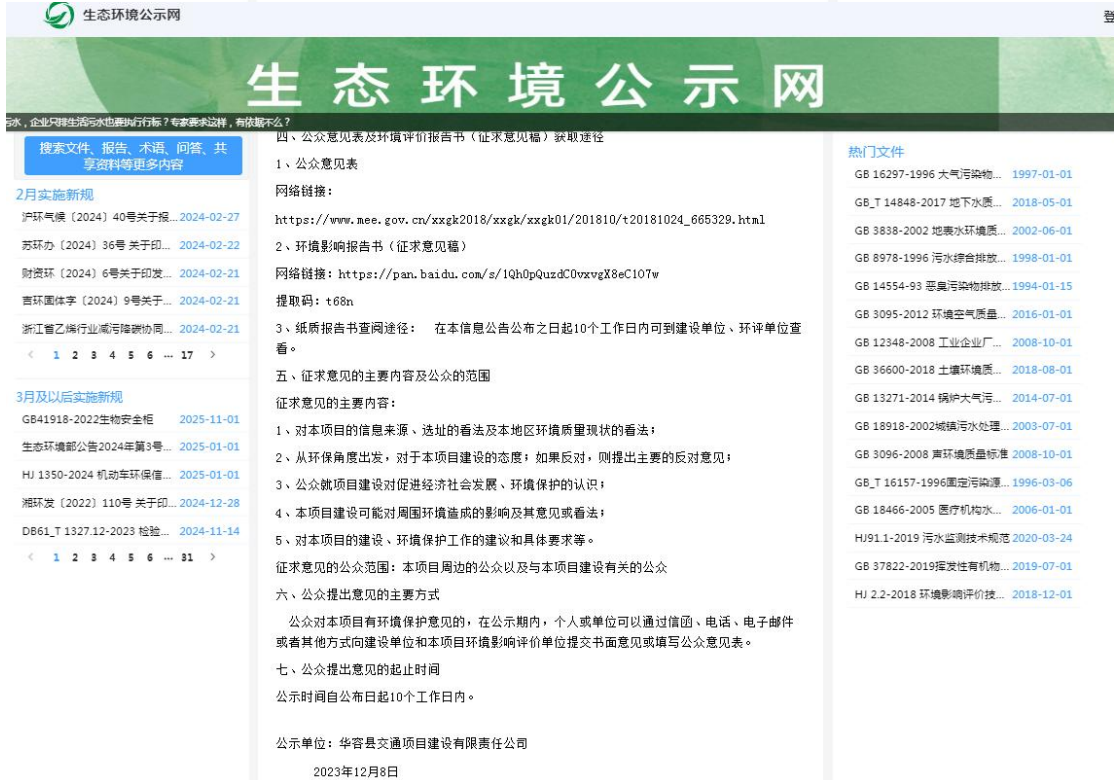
生态环境公示网

登

生 态 环 境 公 示 网

污水，企业只排生活污水也要执行行标？专家表示这样，有依据不么？

四、公众意见表及环境评价报告书（征求意见稿）获取途径

1、公众意见表

网络链接：

https://www.mee.gov.cn/xxgk2018/xxgk/xxgk01/201810/t20181024_665329.html

2、环境影响报告书（征求意见稿）

网络链接：https://pan.baidu.com/s/1Qh0pQuzdC0vxvgX8eC107w

提取码：t68n

3、纸质报告书查阅途径： 在本信息公告公布之日起10个工作日内可到建设单位、环评单位查看。

五、征求意见的主要内容及公众的范围

征求意见的主要内容：

1、对本项目的信息来源、选址的看法及本地区环境质量现状的看法；

2、从环保角度出发，对于本项目建设的态度；如果反对，则提出主要的反对意见；

3、公众就项目建设对促进经济社会发展、环境保护的认识；

4、本项目建设可能对周围环境造成的影响及其意见或看法；

5、对本项目的建设、环境保护工作的建议和具体要求等。

征求意见的公众范围：本项目周边的公众以及与本项目建设有关的公众

六、公众提出意见的主要方式

公众对本项目有环境保护意见的，在公示期内，个人或单位可以通过信函、电话、电子邮件或者其他方式向建设单位和本项目环境影响评价单位提交书面意见或填写公众意见表。

七、公众提出意见的起止时间

公示时间自公布日起10个工作日内。

公示单位：华容县交通项目建设有限责任公司

2023年12月8日

搜索文件、报告、术语、问答、共享资料等更多内容

2月实施新规

沪环气候〔2024〕40号关于报... 2024-02-27
苏环办〔2024〕36号 关于印... 2024-02-22
财资环〔2024〕6号关于印发... 2024-02-21
吉环国体字〔2024〕9号关于... 2024-02-21
浙江省乙烯行业减污降碳协同... 2024-02-21

< 1 2 3 4 5 6 ... 17 >

3月及以后实施新规

GB41918-2022生物安全柜 2025-11-01
生态环境部公告2024年第3号... 2025-01-01
HJ 1350-2024 机动车环保信... 2025-01-01
湘环发〔2022〕110号 关于印... 2024-12-28
DB61_T 1327.12-2023 检验... 2024-11-14

< 1 2 3 4 5 6 ... 31 >

热门文件

GB 16297-1996 大气污染物... 1997-01-01
GB_T 14848-2017 地下水质... 2018-05-01
GB 3838-2002 地表水环境质... 2002-06-01
GB 8978-1996 污水综合排放... 1998-01-01
GB 14554-93 恶臭污染物排放... 1994-01-15
GB 3095-2012 环境空气质量... 2016-01-01
GB 12348-2008 工业企业厂... 2008-10-01
GB 36600-2018 土壤环境质... 2018-08-01
GB 13271-2014 锅炉大气污... 2014-07-01
GB 18918-2002城镇污水处理... 2003-07-01
GB 3096-2008 声环境质量标准 2008-10-01
GB_T 16157-1996固定污染源... 1996-03-06
GB 18466-2005 医疗机构水... 2006-01-01
HJ91.1-2019 污水监测技术规范 2020-03-24
GB 37822-2019挥发性有机物... 2019-07-01
HJ 2.2-2018 环境影响评价技... 2018-12-01